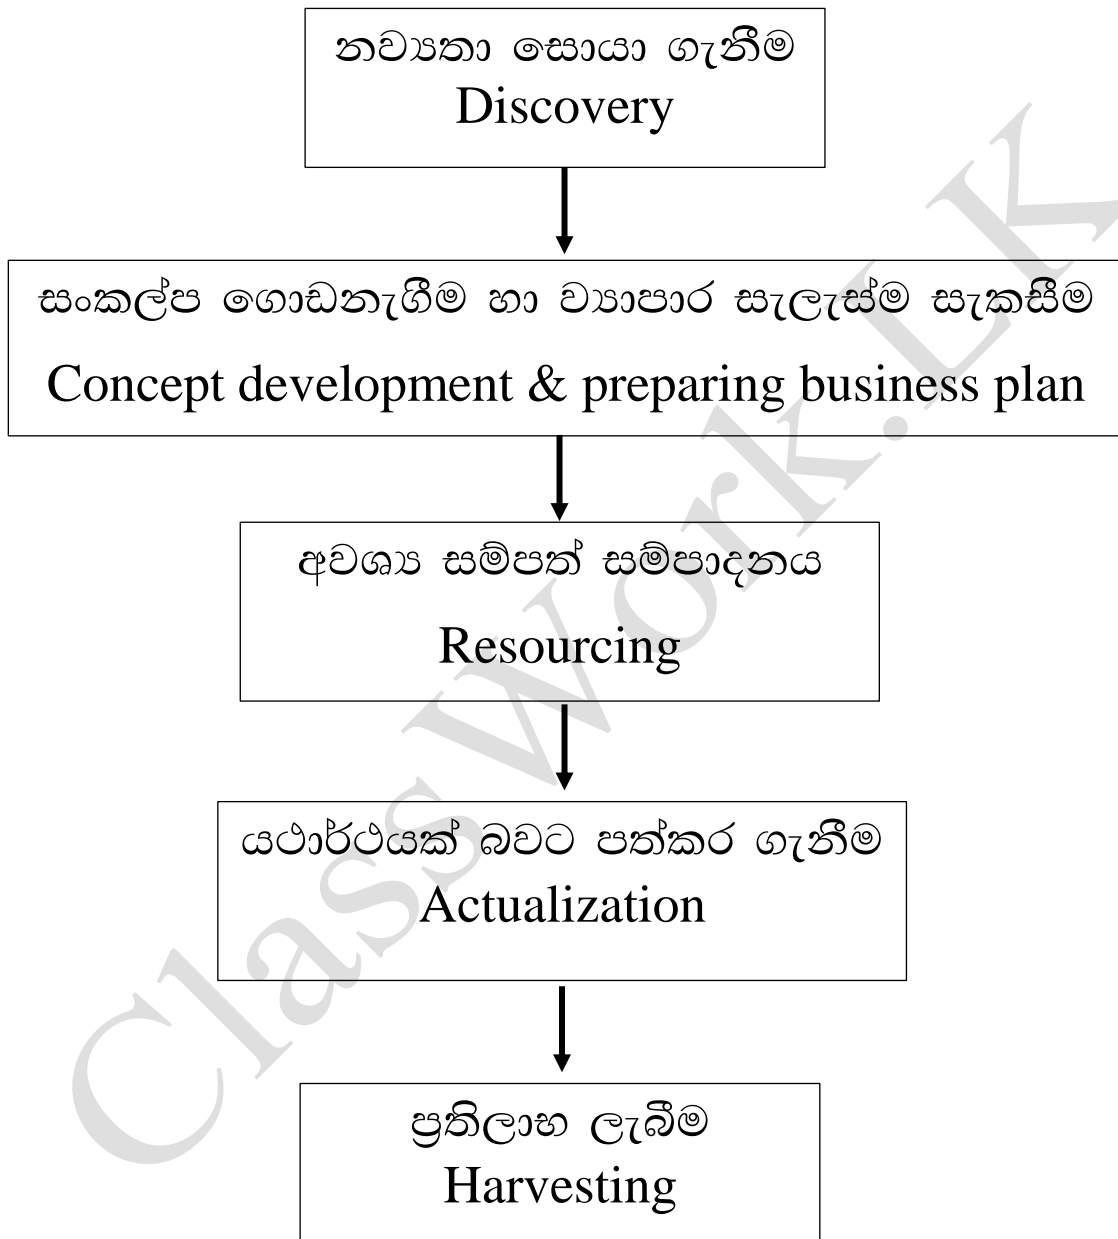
නවෝත්පාදනය

නව්‍යතා සොයා ගැනීම
Discovery

සංකල්ප ගොඩනැගීම හා ව්‍යාපාර සැලැස්ම සැකසීම
Concept development & preparing business plan

අවශ්‍ය සම්පත් සම්පාදනය
Resourcing

යථාර්ථයක් බවට පත්කර ගැනීම
Actualization

ප්‍රතිලාභ ලැබීම
Harvesting

ClassWork.LK